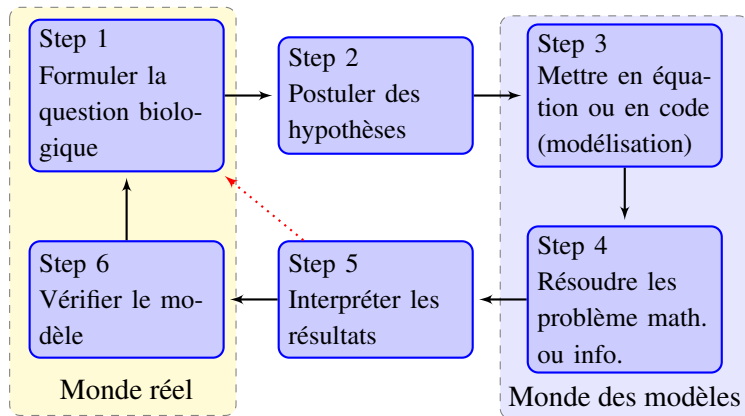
Step 1
Formuler la question biologique

Step 2
Postuler des hypothèses

Step 3
Mettre en équation ou en code (modélisation)

Step 6
Vérifier le modèle

Step 5
Interpréter les résultats

Step 4
Résoudre les problème math. ou info.

Monde réel

Monde des modèles